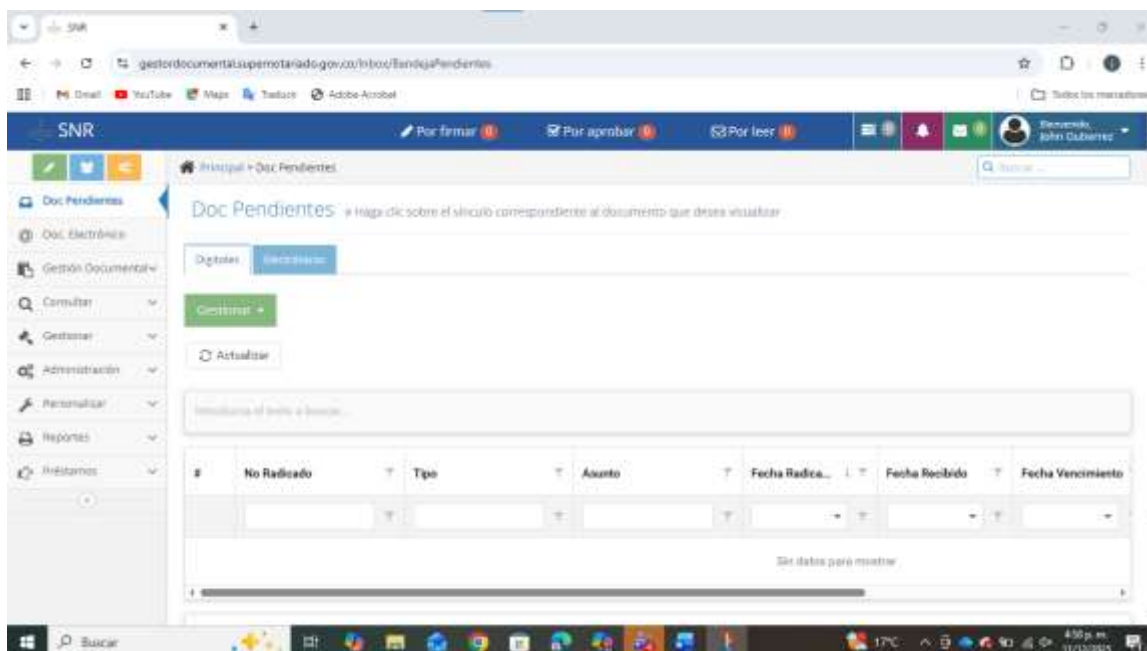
SNR

gestordocumental.supernotariado.gov.co/Inbox/BandejaPendientes

Gmail YouTube Maps Traducir Adobe Acrobat

Todos los marcadores

SNR

Por firmar 0

Por aprobar 0

Por leer 0

Bienvenido, John Gutierrez

Principal > Doc Pendientes

Buscar...

Doc Pendientes

Doc. Electrónico

Gestión Documental

Consultar

Gestionar

Administración

Personalizar

Reportes

Préstamos

Doc Pendientes » Haga clic sobre el vínculo correspondiente al documento que desea visualizar

Digitales

Electrónicos

Gestionar

Actualizar

Introduzca el texto a buscar...

| # | No Radicado | Tipo | Asunto | Fecha Radica... | Fecha Recibido | Fecha Vencimiento |
|---|---|---|---|---|---|---|

Sin datos para mostrar

Buscar

17°C

4:50 p. m.
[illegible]